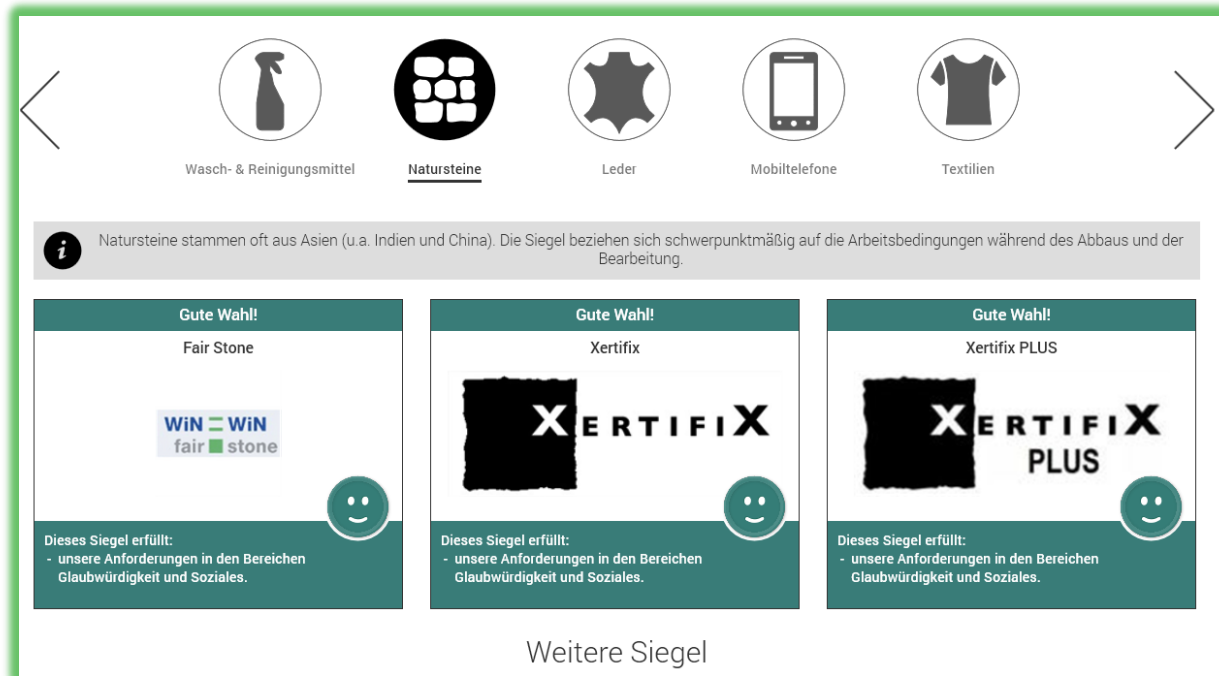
Wasch- & Reinigungsmittel

Natursteine

Leder

Mobiltelefone

Textilien

Natursteine stammen oft aus Asien (u.a. Indien und China). Die Siegel beziehen sich schwerpunktmäßig auf die Arbeitsbedingungen während des Abbaus und der Bearbeitung.

Gute Wahl!

Fair Stone

WiN = WiN fair stone

Dieses Siegel erfüllt:
- unsere Anforderungen in den Bereichen Glaubwürdigkeit und Soziales.

Gute Wahl!

Xertifix

XERTIFIX

Dieses Siegel erfüllt:
- unsere Anforderungen in den Bereichen Glaubwürdigkeit und Soziales.

Gute Wahl!

Xertifix PLUS

XERTIFIX PLUS

Dieses Siegel erfüllt:
- unsere Anforderungen in den Bereichen Glaubwürdigkeit und Soziales.

Weitere Siegel